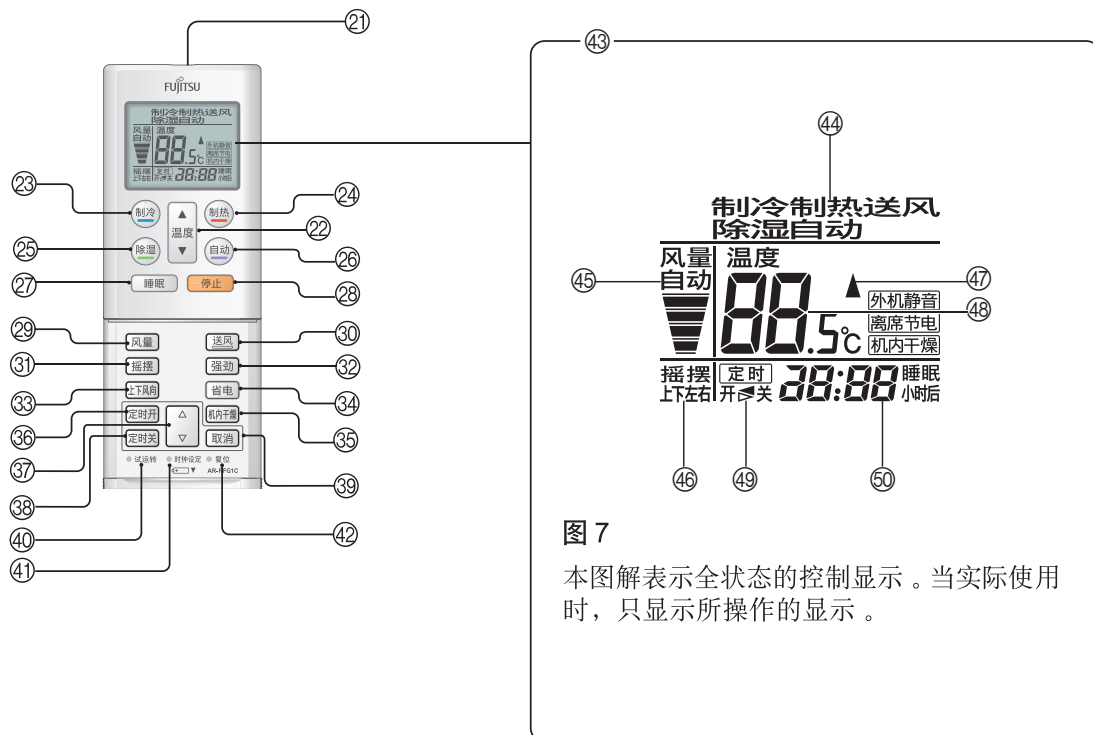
㉑

FUJITSU

制冷制热送风
除湿自动
风量 温度
自动
88.5℃
外机静音
离席节电
机内干燥
摇摆 定时
上下左右 开关 88:88 睡眠 小时后

㉓ 制冷
㉔ 制热
㉒ ▲ 温度 ▼
㉕ 除湿
㉖ 自动
㉗ 睡眠
㉘ 停止
㉙ 风量
㉚ 送风
㉛ 摇摆
㉜ 强劲
㉝ 上下风向
㉞ 省电
㊱ 定时开
㉟ 机内干燥
㊲ △ ▽
㊳ 定时关
㊴ 取消
● 试运转 ● 时钟设定 ● 复位
AR-RFG1C
㊵
㊶
㊷

㊸

㊹

制冷制热送风
除湿自动
风量 温度
㊺ 自动
88.5℃ ▲ ㊼
外机静音
离席节电 ㊽
机内干燥
摇摆 定时
上下左右 开◀关 88:88 睡眠 小时后
㊻ ㊾ ㊿

图 7

本图解表示全状态的控制显示 。当实际使用时，只显示所操作的显示 。